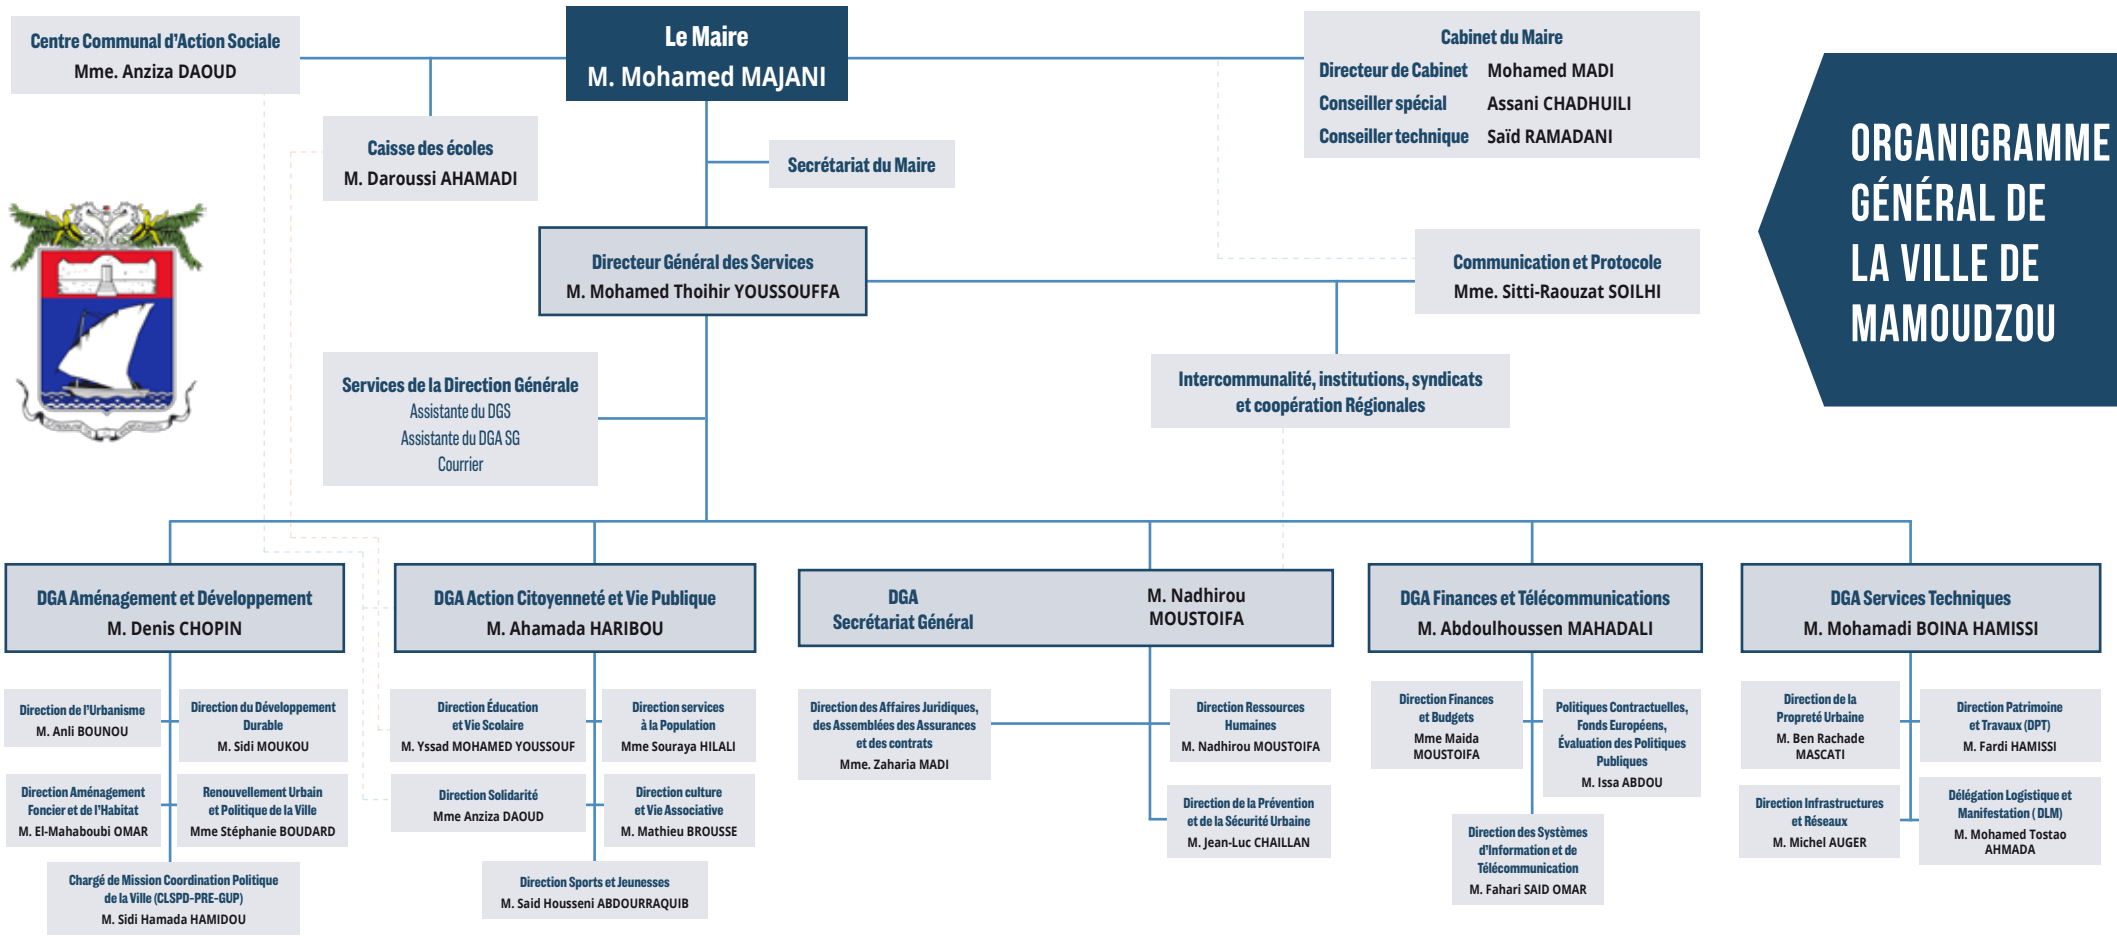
Centre Communal d'Action Sociale
Mme. Anziza DAOUD

Le Maire
M. Mohamed MAJANI

Cabinet du Maire
Directeur de Cabinet Mohamed MADI
Conseiller spécial Assani CHADHUILI
Conseiller technique Saïd RAMADANI

ORGANIGRAMME GÉNÉRAL DE LA VILLE DE MAMOUDZOU

Caisse des écoles
M. Daroussi AHAMADI

Secrétariat du Maire

Directeur Général des Services
M. Mohamed Thoihir YOUSSOUFFA

Communication et Protocole
Mme. Sitti-Raouzat SOILHI

Services de la Direction Générale
Assistante du DGS
Assistante du DGA SG
Courrier

Intercommunalité, institutions, syndicats et coopération Régionales

DGA Aménagement et Développement
M. Denis CHOPIN

DGA Action Citoyenneté et Vie Publique
M. Ahamada HARIBOU

DGA Secrétariat Général
M. Nadhirou MOUSTOIFA

DGA Finances et Télécommunications
M. Abdoulhoussen MAHADALI

DGA Services Techniques
M. Mohamadi BOINA HAMISSI

Direction de l'Urbanisme
M. Anli BOUNOU

Direction du Développement Durable
M. Sidi MOUKOU

Direction Aménagement Foncier et de l'Habitat
M. El-Mahaboubi OMAR

Renouvellement Urbain et Politique de la Ville
Mme Stéphanie BOUDARD

Chargé de Mission Coordination Politique de la Ville (CLSPD-PRE-GUP)
M. Sidi Hamada HAMIDOU

Direction Éducation et Vie Scolaire
M. Yssad MOHAMED YOUSSOUF

Direction services à la Population
Mme Souraya HILALI

Direction Solidarité
Mme Anziza DAOUD

Direction culture et Vie Associative
M. Mathieu BROUSSE

Direction Sports et Jeunesses
M. Said Housseni ABDOURRAQUIB

Direction des Affaires Juridiques, des Assemblées des Assurances et des contrats
Mme. Zaharia MADI

Direction Ressources Humaines
M. Nadhirou MOUSTOIFA

Direction de la Prévention et de la Sécurité Urbaine
M. Jean-Luc CHAILLAN

Direction Finances et Budgets
Mme Maida MOUSTOIFA

Politiques Contractuelles, Fonds Européens, Évaluation des Politiques Publiques
M. Issa ABDOU

Direction des Systèmes d'Information et de Télécommunication
M. Fahari SAID OMAR

Direction de la Propreté Urbaine
M. Ben Rachade MASCATI

Direction Patrimoine et Travaux (DPT)
M. Fardi HAMISSI

Direction Infrastructures et Réseaux
M. Michel AUGER

Délégation Logistique et Manifestation (DLM)
M. Mohamed Tostao AHMADA